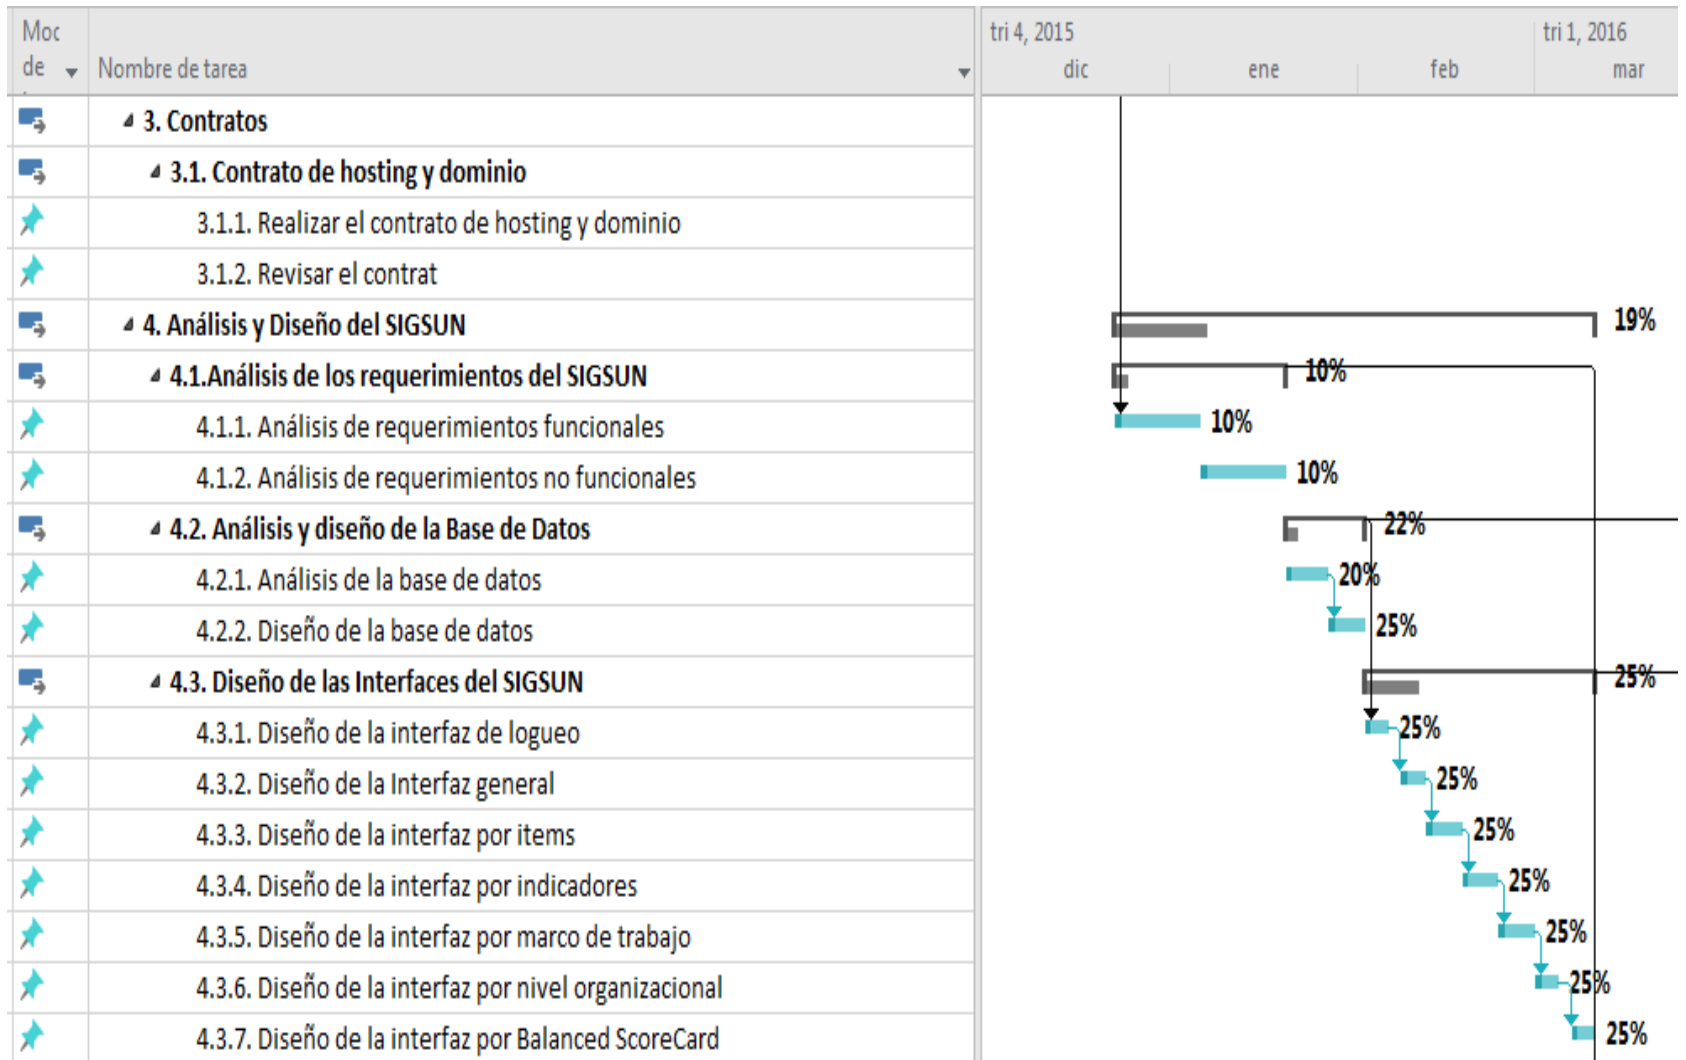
| Moc de | Nombre de tarea |
|---|---|
| | 3. Contratos |
| | 3.1. Contrato de hosting y dominio |
| | 3.1.1. Realizar el contrato de hosting y dominio |
| | 3.1.2. Revisar el contrat |
| | 4. Análisis y Diseño del SIGSUN |
| | 4.1.Análisis de los requerimientos del SIGSUN |
| | 4.1.1. Análisis de requerimientos funcionales |
| | 4.1.2. Análisis de requerimientos no funcionales |
| | 4.2. Análisis y diseño de la Base de Datos |
| | 4.2.1. Análisis de la base de datos |
| | 4.2.2. Diseño de la base de datos |
| | 4.3. Diseño de las Interfaces del SIGSUN |
| | 4.3.1. Diseño de la interfaz de logueo |
| | 4.3.2. Diseño de la Interfaz general |
| | 4.3.3. Diseño de la interfaz por items |
| | 4.3.4. Diseño de la interfaz por indicadores |
| | 4.3.5. Diseño de la interfaz por marco de trabajo |
| | 4.3.6. Diseño de la interfaz por nivel organizacional |
| | 4.3.7. Diseño de la interfaz por Balanced ScoreCard |

tri 4, 2015
dic ene feb
tri 1, 2016
mar

19%
10%
10%
10%
22%
20%
25%
25%
25%
25%
25%
25%
25%
25%
25%